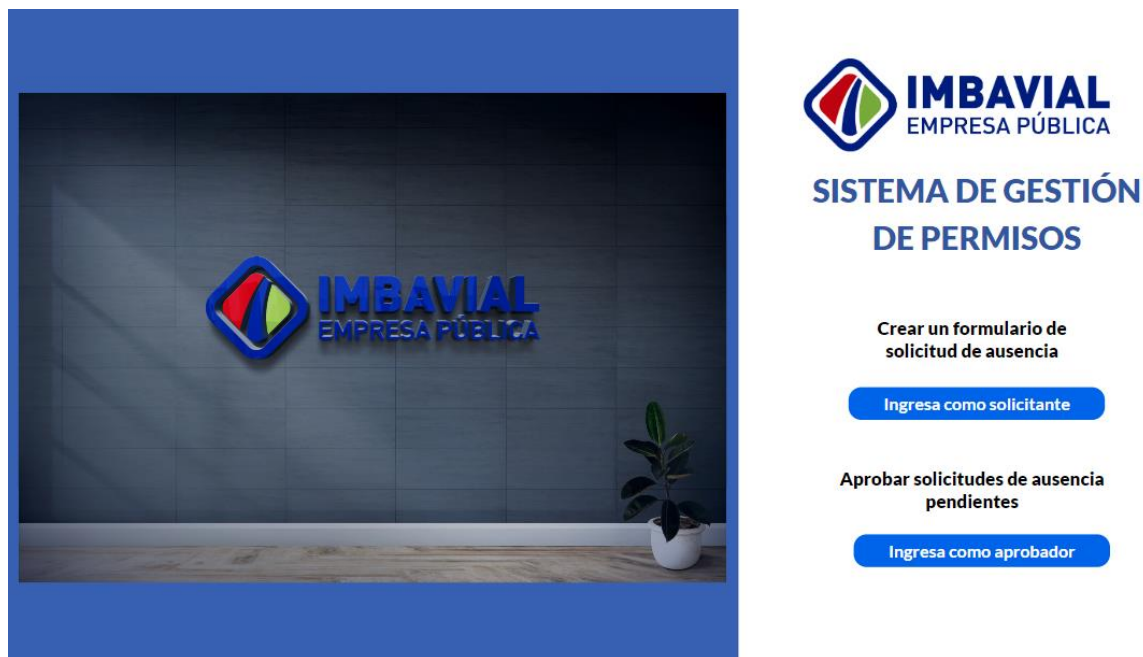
IMBAVIAL
EMPRESA PÚBLICA

IMBAVIAL
EMPRESA PÚBLICA

SISTEMA DE GESTIÓN DE PERMISOS

Crear un formulario de solicitud de ausencia

Ingresa como solicitante

Aprobar solicitudes de ausencia pendientes

Ingresa como aprobador